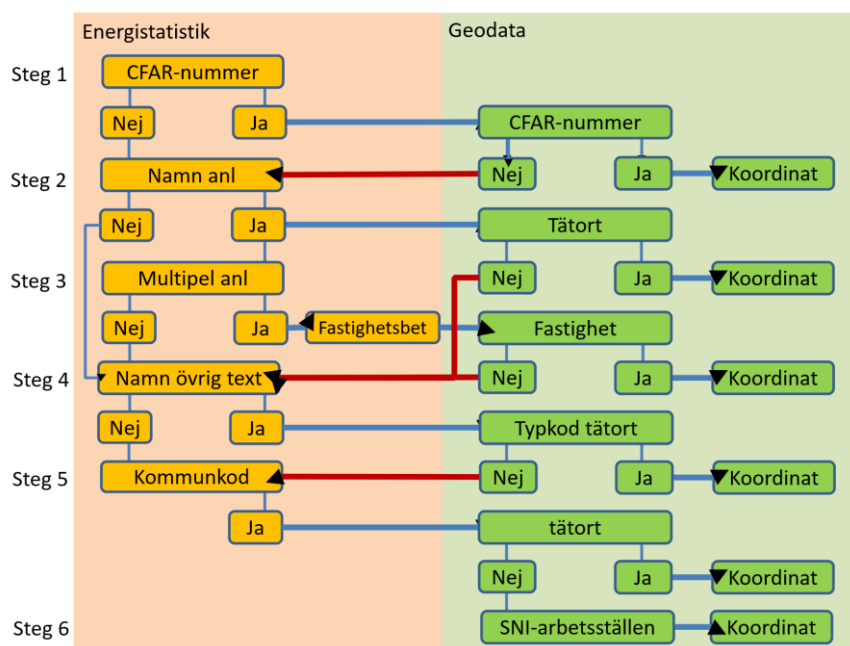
Energistatistik

Geodata

Steg 1
CFAR-nummer
Nej
Ja
CFAR-nummer

Steg 2
Namn anl
Nej
Ja
Koordinat
Nej
Ja
Tätort

Steg 3
Multipel anl
Nej
Ja
Koordinat
Nej
Ja
Fastighetsbet
Fastighet

Steg 4
Namn övrig text
Nej
Ja
Koordinat
Nej
Ja
Typkod tätort

Steg 5
Kommunkod
Nej
Ja
Koordinat
Ja
tätort
Nej
Ja
Koordinat

Steg 6
SNI-arbetsställen
Koordinat